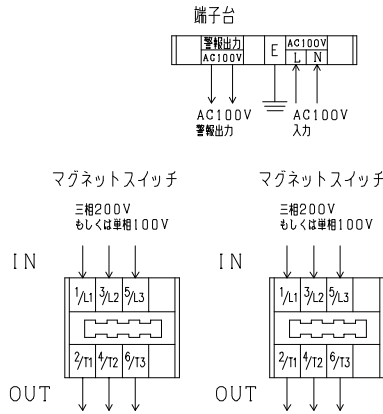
端子台

| 警報出力 AC100V | E | AC100V L | N |
|---|---|---|---|

AC100V 警報出力

AC100V 入力

マグネットスイッチ

三相200V もしくは単相100V

IN

1/L1 3/L2 5/L3

2/T1 4/T2 6/T3

OUT

マグネットスイッチ

三相200V もしくは単相100V

IN

1/L1 3/L2 5/L3

2/T1 4/T2 6/T3

OUT